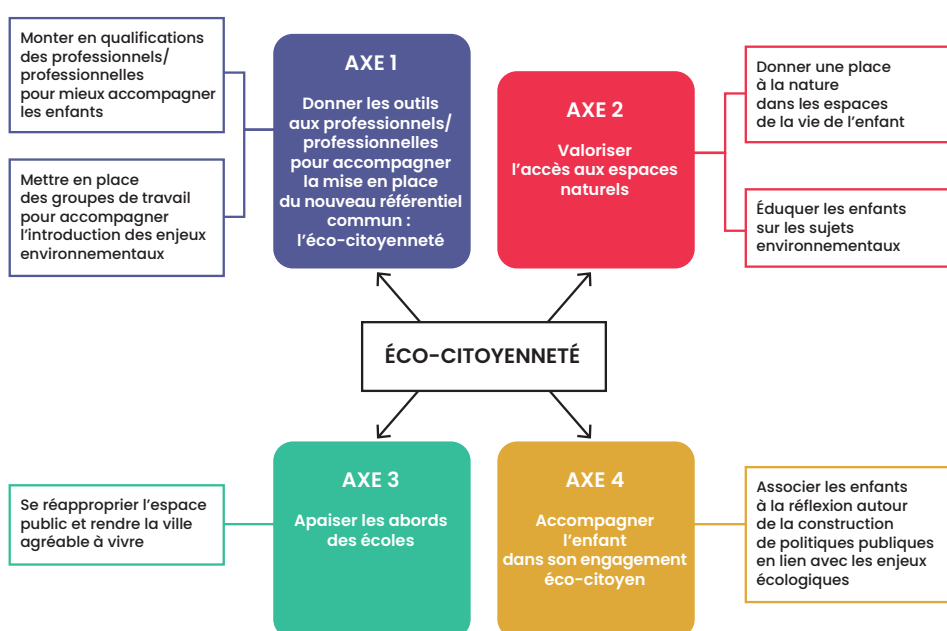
Monter en qualifications des professionnels/ professionnelles pour mieux accompagner les enfants

Mettre en place des groupes de travail pour accompagner l'introduction des enjeux environnementaux

AXE 1

Donner les outils aux professionnels/ professionnelles pour accompagner la mise en place du nouveau référentiel commun : l'éco-citoyenneté

AXE 2

Valoriser l'accès aux espaces naturels

Donner une place à la nature dans les espaces de la vie de l'enfant

Éduquer les enfants sur les sujets environnementaux

ÉCO-CITOYENNETÉ

Se réapproprier l'espace public et rendre la ville agréable à vivre

AXE 3

Apaiser les abords des écoles

AXE 4

Accompagner l'enfant dans son engagement éco-citoyen

Associer les enfants à la réflexion autour de la construction de politiques publiques en lien avec les enjeux écologiques